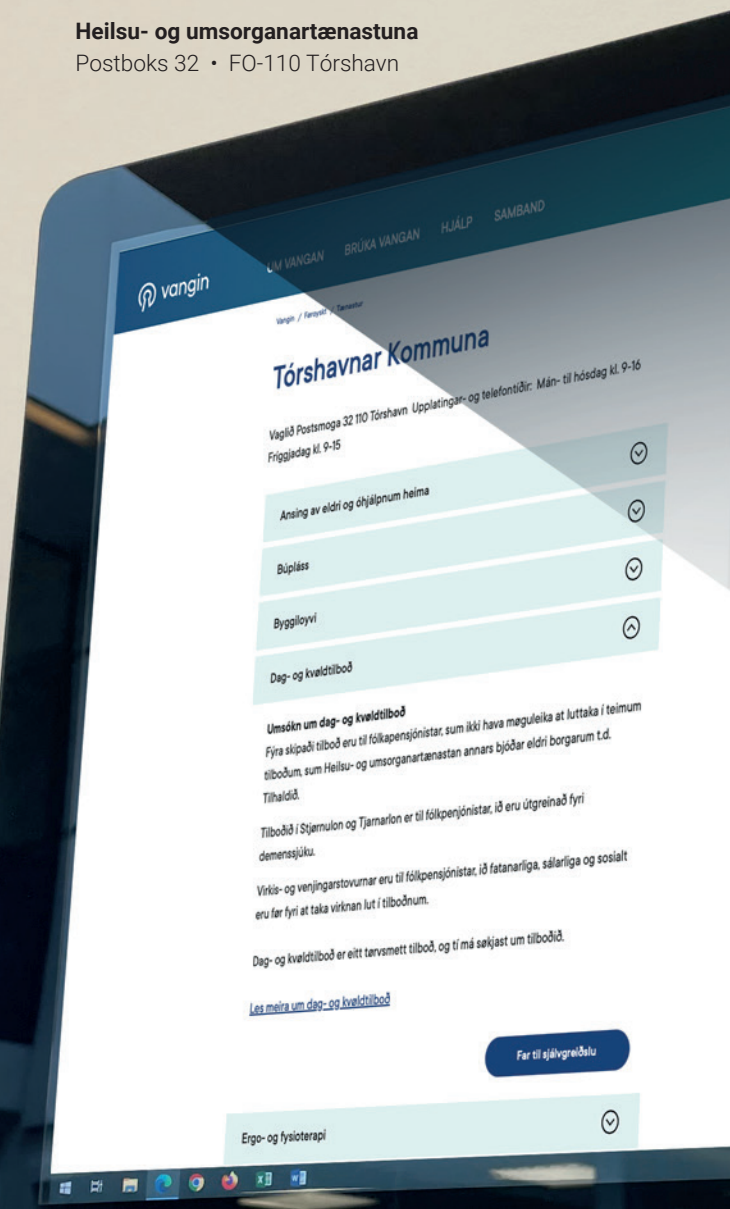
**Heilsu- og umsorganartænastuna**
Postboks 32 • FO-110 Tórshavn

vangin

UM VANGAN BRÚKA VANGAN HJÁLP SAMBAND

Vangin / Føroyskt / Tænastur

Tórshavnar Kommuna

Vaglið Postsmoga 32 110 Tórshavn Upplatingar- og telefontíðir: Mán- til hósdag kl. 9-16 Fríggjadag kl. 9-15

Ansing av eldri og óhjálpnum heima

Bústaður

Búpláss

Byggiloyvi

Dag- og kvøldtilboð

**Umsókn um dag- og kvøldtilboð**
Fýra skipaði tilboð eru til fólkapensjónistar, sum ikki hava møguleika at luttaka í teimum tilboðum, sum Heilsu- og umsorganartænastan annars bjóðar eldri borgarum t.d. Tilhaldið.

Tilboðið í Stjørnulon og Tjarnarlon er til fólkpenjónistar, ið eru útgreinað fyri demenssjúku.

Virkis- og venjingarstovurnar eru til fólkpensjónistar, ið fatanarliga, sálarliga og sosialt eru før fyri at taka virknan lut í tilboðnum.

Dag- og kvøldtilboð er eitt tørvsmett tilboð, og tí má søkjast um tilboðið.

Les meira um dag- og kvøldtilboð

Far til sjálvgreiðslu

Ergo- og fysioterapi